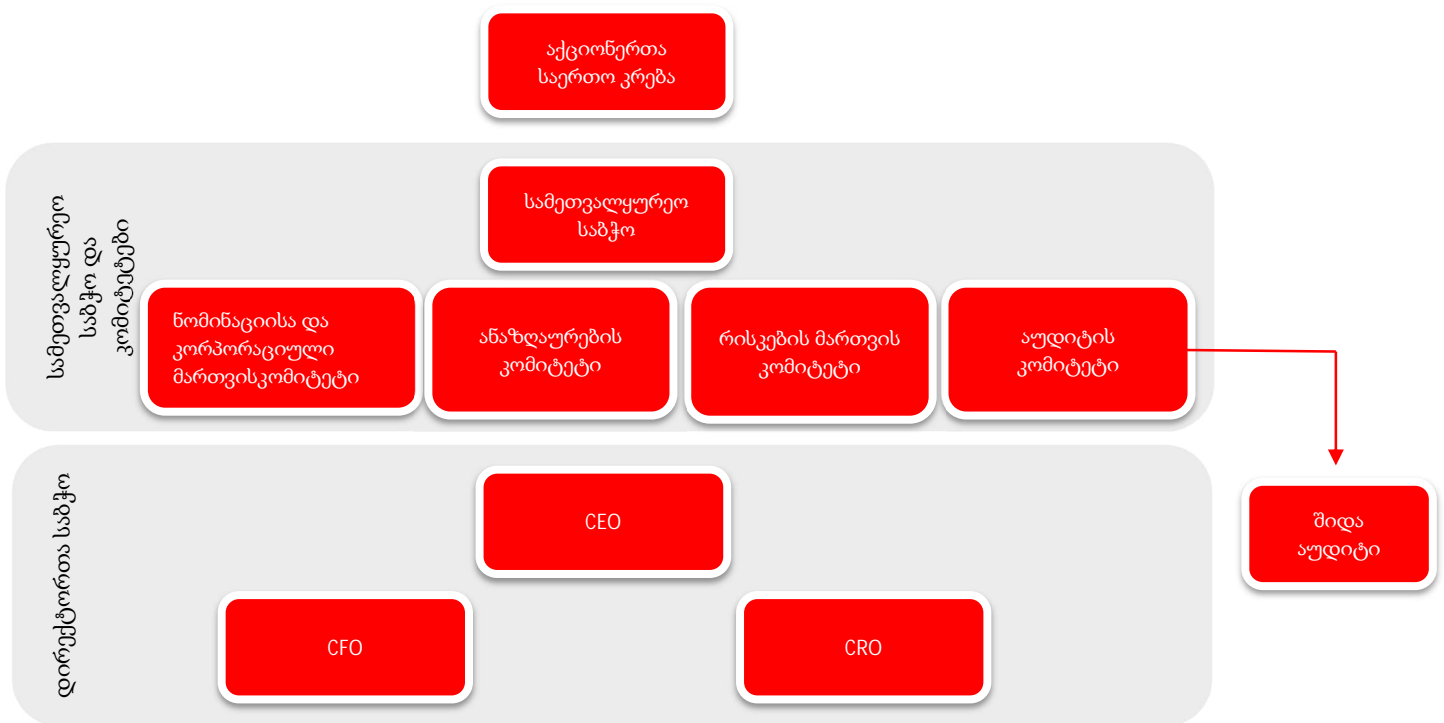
აქციონერთა საერთო კრება

სამეთვალყურეო საბჭო და კომიტეტები

სამეთვალყურეო საბჭო

ნომინაციისა და კორპორაციული მართვისკომიტეტი

ანაზღაურების კომიტეტი

რისკების მართვის კომიტეტი

აუდიტის კომიტეტი

შიდა აუდიტი

დირექტორთა საბჭო

CEO

CFO

CRO